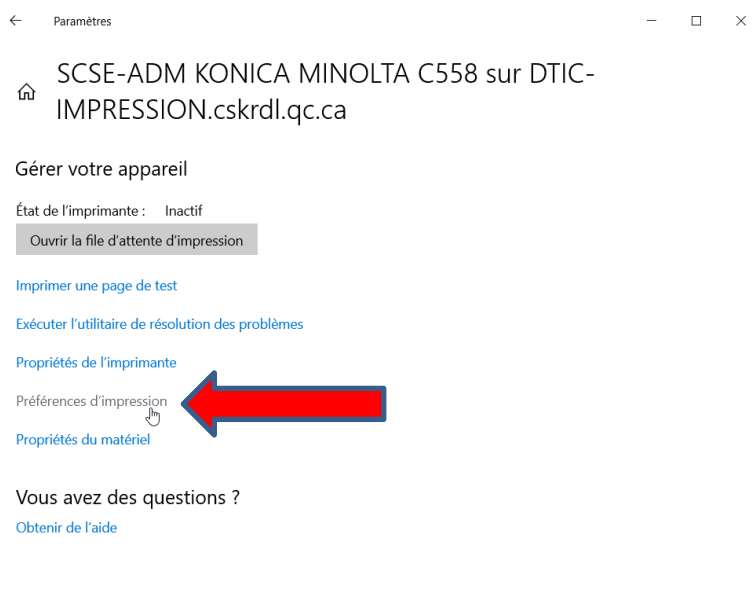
Paramètres

SCSE-ADM KONICA MINOLTA C558 sur DTIC-IMPRESSION.cskrdl.qc.ca

Gérer votre appareil

État de l'imprimante : Inactif

Ouvrir la file d'attente d'impression

Imprimer une page de test

Exécuter l'utilitaire de résolution des problèmes

Propriétés de l'imprimante

Préférences d'impression

Propriétés du matériel

Vous avez des questions ?

Obtenir de l'aide